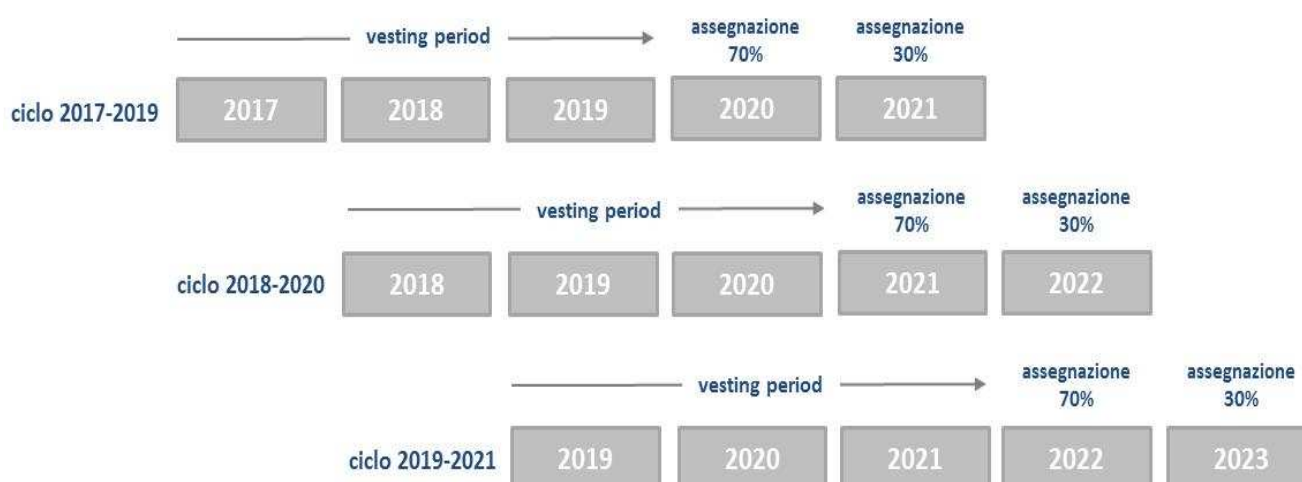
vesting period

assegnazione 70%

assegnazione 30%

ciclo 2017-2019

2017

2018

2019

2020

2021

vesting period

assegnazione 70%

assegnazione 30%

ciclo 2018-2020

2018

2019

2020

2021

2022

vesting period

assegnazione 70%

assegnazione 30%

ciclo 2019-2021

2019

2020

2021

2022

2023